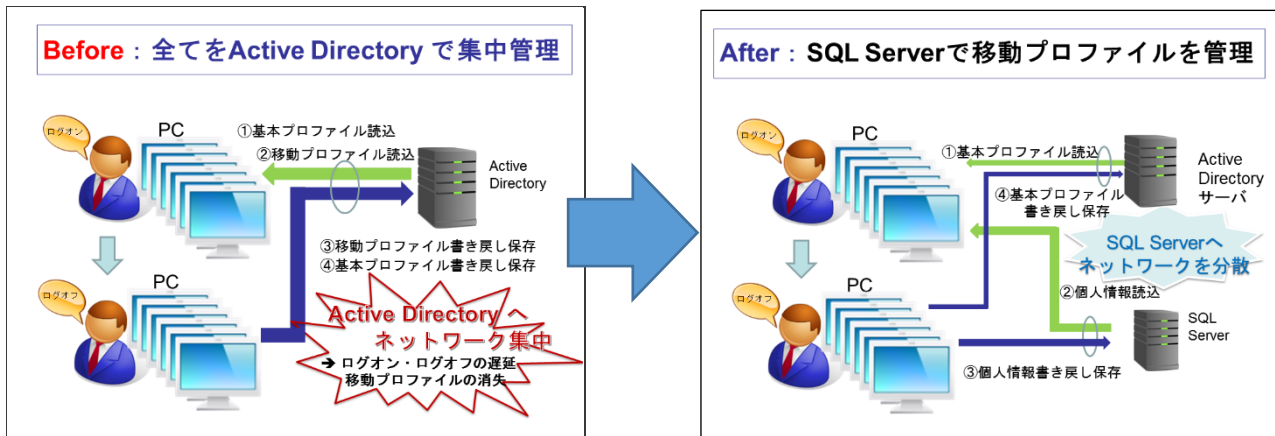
Before：全てをActive Directory で集中管理

ログオン

PC

①基本プロファイル読込
②移動プロファイル読込

Active Directory

PC

ログオフ

③移動プロファイル書き戻し保存
④基本プロファイル書き戻し保存

Active Directory へ
ネットワーク集中
➔ ログオン・ログオフの遅延
移動プロファイルの消失

After：SQL Serverで移動プロファイルを管理

ログオン

PC

①基本プロファイル読込

Active Directory サーバ

④基本プロファイル書き戻し保存

SQL Serverへ
ネットワークを分散

PC

ログオフ

②個人情報読込

SQL Server

③個人情報書き戻し保存